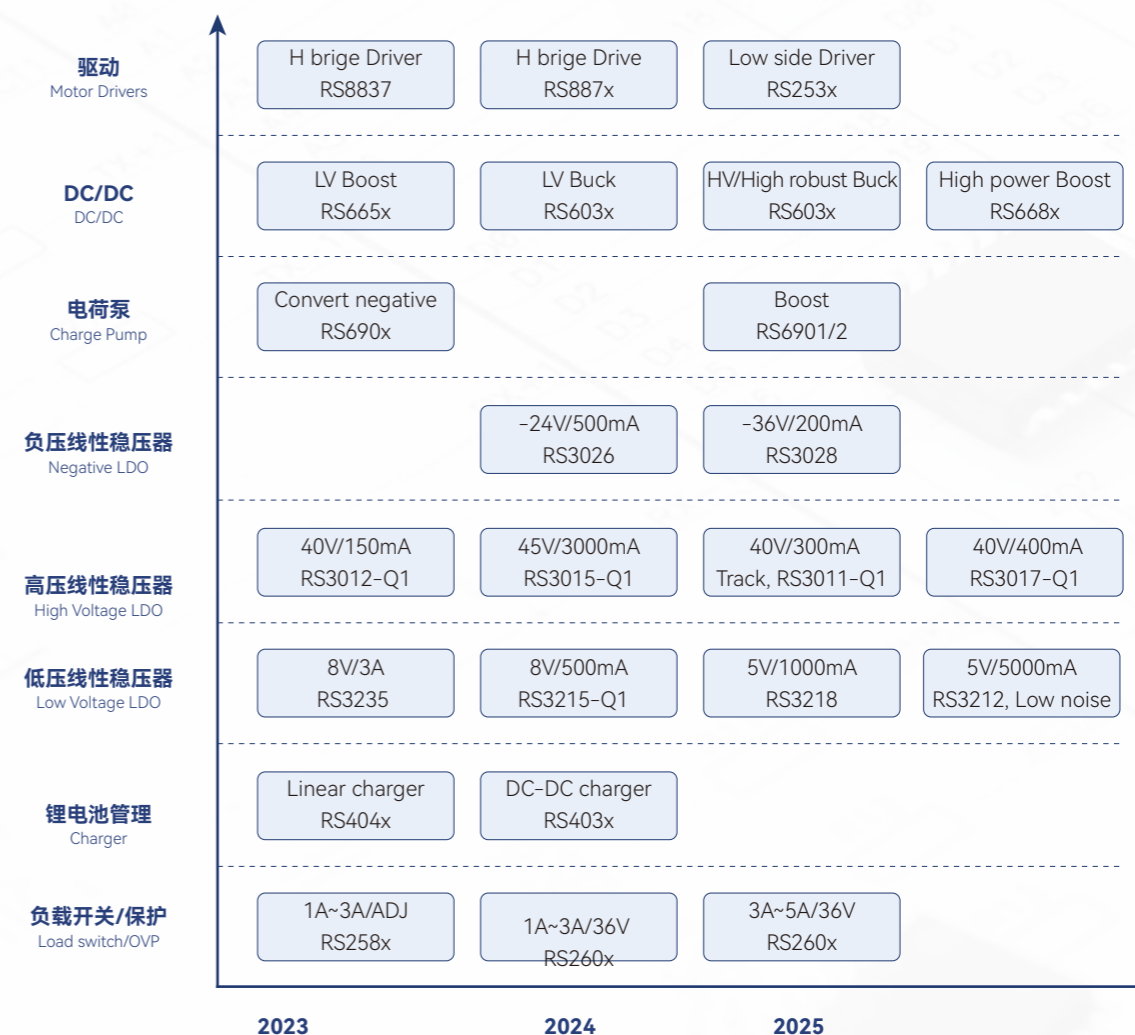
驱动
Motor Drivers

H brige Driver
RS8837

H brige Drive
RS887x

Low side Driver
RS253x

DC/DC
DC/DC

LV Boost
RS665x

LV Buck
RS603x

HV/High robust Buck
RS603x

High power Boost
RS668x

电荷泵
Charge Pump

Convert negative
RS690x

Boost
RS6901/2

负压线性稳压器
Negative LDO

-24V/500mA
RS3026

-36V/200mA
RS3028

高压线性稳压器
High Voltage LDO

40V/150mA
RS3012-Q1

45V/3000mA
RS3015-Q1

40V/300mA
Track, RS3011-Q1

40V/400mA
RS3017-Q1

低压线性稳压器
Low Voltage LDO

8V/3A
RS3235

8V/500mA
RS3215-Q1

5V/1000mA
RS3218

5V/5000mA
RS3212, Low noise

锂电池管理
Charger

Linear charger
RS404x

DC-DC charger
RS403x

负载开关/保护
Load switch/OVP

1A~3A/ADJ
RS258x

1A~3A/36V
RS260x

3A~5A/36V
RS260x

2023

2024

2025